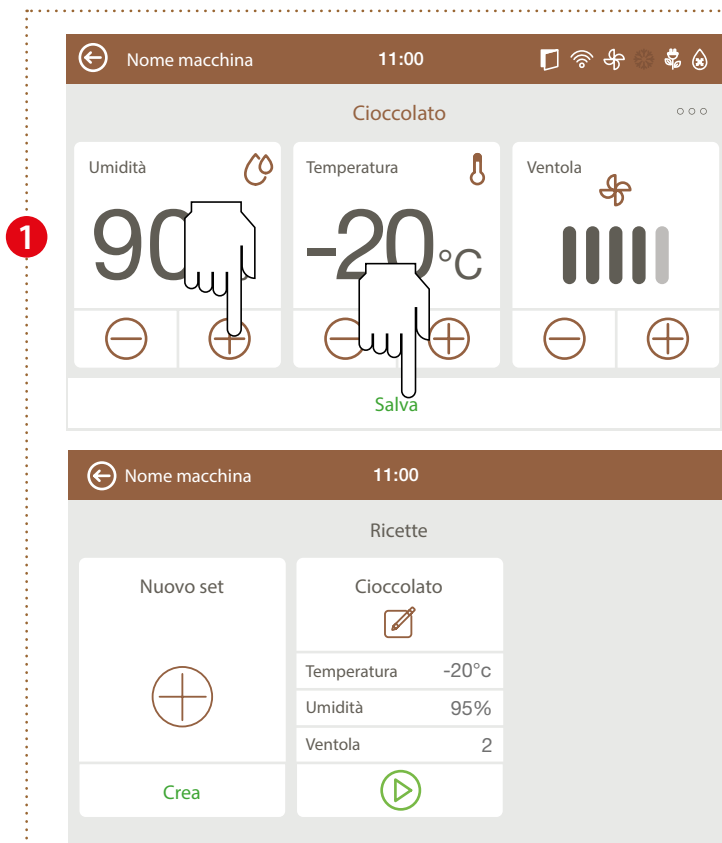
1

Nome macchina 11:00

Cioccolato ○○○

Umidità
90

Temperatura
-20°C

Ventola

Salva

Nome macchina 11:00

Ricette

Nuovo set

Crea

Cioccolato

| Temperatura | -20°c |
|---|---|
| Umidità | 95% |
| Ventola | 2 |